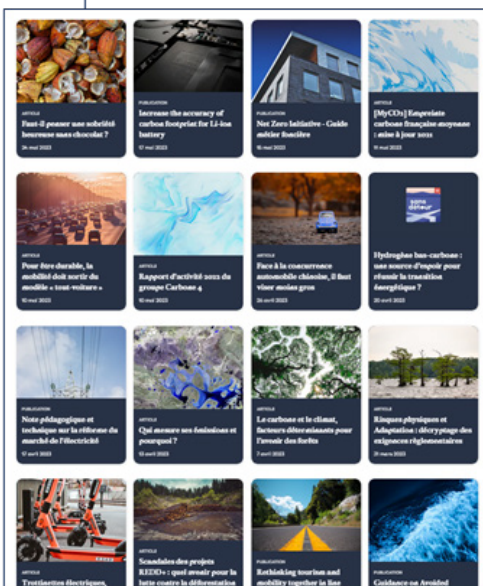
ARTICLE
Faut-il penser une sobriété heureuse sans chocolat ?
24 mai 2023

PUBLICATION
Increase the accuracy of carbon footprint for Li-ion battery
17 mai 2023

PUBLICATION
Net Zero Initiative - Guide métier foncière
16 mai 2023

ARTICLE
[MyCO₂] Empreinte carbone française moyenne : mise à jour 2023
11 mai 2023

ARTICLE
Pour être durable, la mobilité doit sortir du modèle « tout-voiture »
10 mai 2023

ARTICLE
Rapport d'activité 2022 du groupe Carbone 4
10 mai 2023

ARTICLE
Face à la concurrence automobile chinoise, il faut viser moins gros
26 avril 2023

sans détour
Hydrogène bas-carbone : une source d'espoir pour réussir la transition énergétique ?
20 avril 2023

PUBLICATION
Note pédagogique et technique sur la réforme du marché de l'électricité
17 avril 2023

ARTICLE
Qui mesure ses émissions et pourquoi ?
13 avril 2023

ARTICLE
Le carbone et le climat, facteurs déterminants pour l'avenir des forêts
7 avril 2023

PUBLICATION
Risques physiques et Adaptation : décryptage des exigences réglementaires
31 mars 2023

ARTICLE
Trottinettes électriques, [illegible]

ARTICLE
Scandales des projets REDD+ : quel avenir pour la lutte contre la déforestation

PUBLICATION
Rethinking tourism and mobility together in line

PUBLICATION
Guidance on Avoided